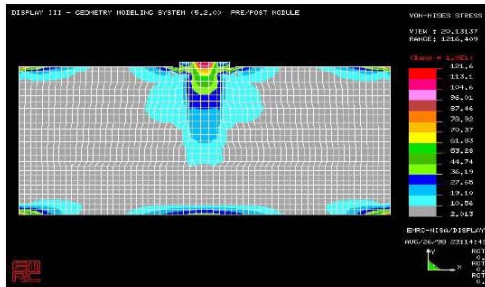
DISPLAY III - GEOMETRY MODELING SYSTEM (5.2.0) PRE/POST MODULE

VON-MISES STRESS

VIEW : 29.13137
RANGE: 1216.409

(Xlmax = 1.00E1)

121.6
113.1
104.6
96.01
87.46
78.92
70.37
61.83
53.28
44.74
36.19
27.65
19.10
10.56
2.013

EMRC-NISA/DISPLAY

AUG/26/98 23:14:4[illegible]

Y
X
Z

ROT
0.
ROT
0.
ROT
0.